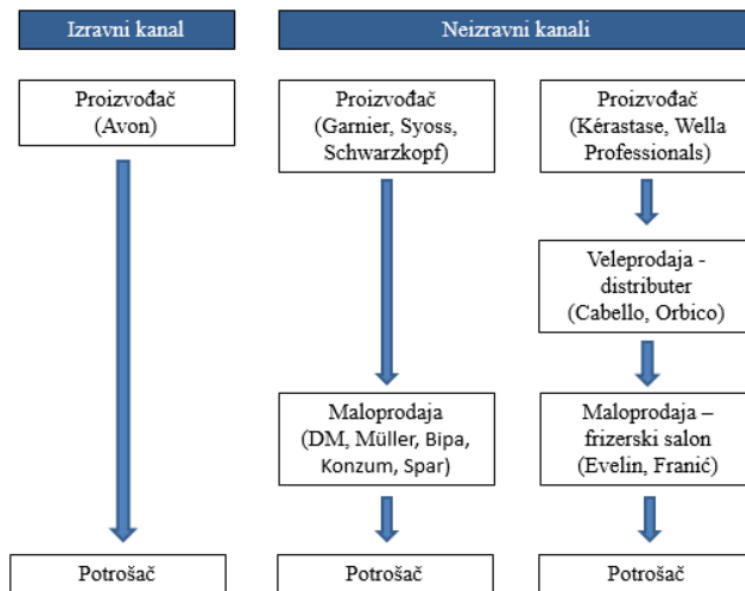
Izravni kanal

Neizravni kanali

Proizvođač (Avon)

Proizvođač (Garnier, Syoss, Schwarzkopf)

Proizvođač (Kérastase, Wella Professionals)

Veleprodaja - distributer (Cabello, Orbico)

Maloprodaja (DM, Müller, Bipa, Konzum, Spar)

Maloprodaja – frizerski salon (Evelin, Franić)

Potrošač

Potrošač

Potrošač